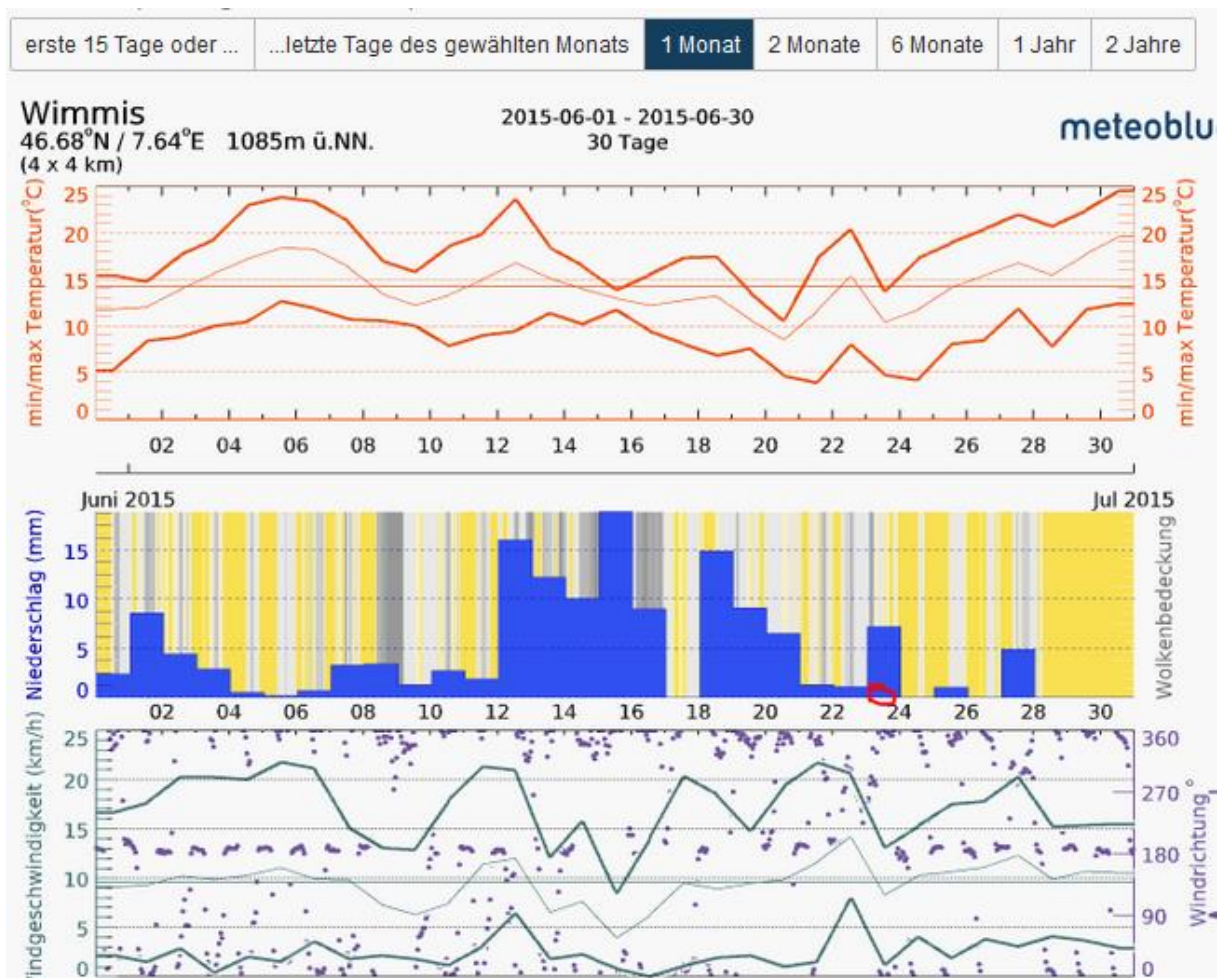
erste 15 Tage oder ... | ...letzte Tage des gewählten Monats | 1 Monat | 2 Monate | 6 Monate | 1 Jahr | 2 Jahre

Wimmis
46.68°N / 7.64°E 1085m ü.NN.
(4 x 4 km)

2015-06-01 - 2015-06-30
30 Tage

meteoblu

min/max Temperatur(°C)
25 20 15 10 5 0
min/max Temperatur(°C)
25 20 15 10 5 0
02 04 06 08 10 12 14 16 18 20 22 24 26 28 30

Juni 2015
Jul 2015
Niederschlag (mm)
15 10 5 0
Wolkenbedeckung
02 04 06 08 10 12 14 16 18 20 22 24 26 28 30

indgeschwindigkeit (km/h)
25 20 15 10 5 0
Windrichtung °
360 270 180 90 0